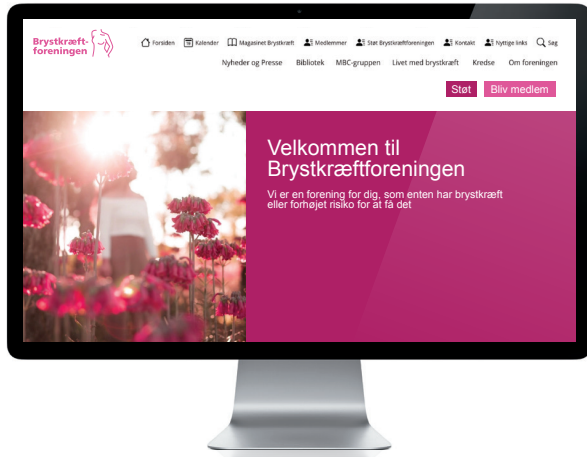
Brystkræft-foreningen

Forsiden Kalender Magasinet Brystkræft Medlemmer Støt Brystkræftforeningen Kontakt Nyttige links Søg

Nyheder og Presse Bibliotek MBC-gruppen Livet med brystkræft Kredse Om foreningen

Støt Bliv medlem

Velkommen til Brystkræftforeningen

Vi er en forening for dig, som enten har brystkræft eller forhøjet risiko for at få det